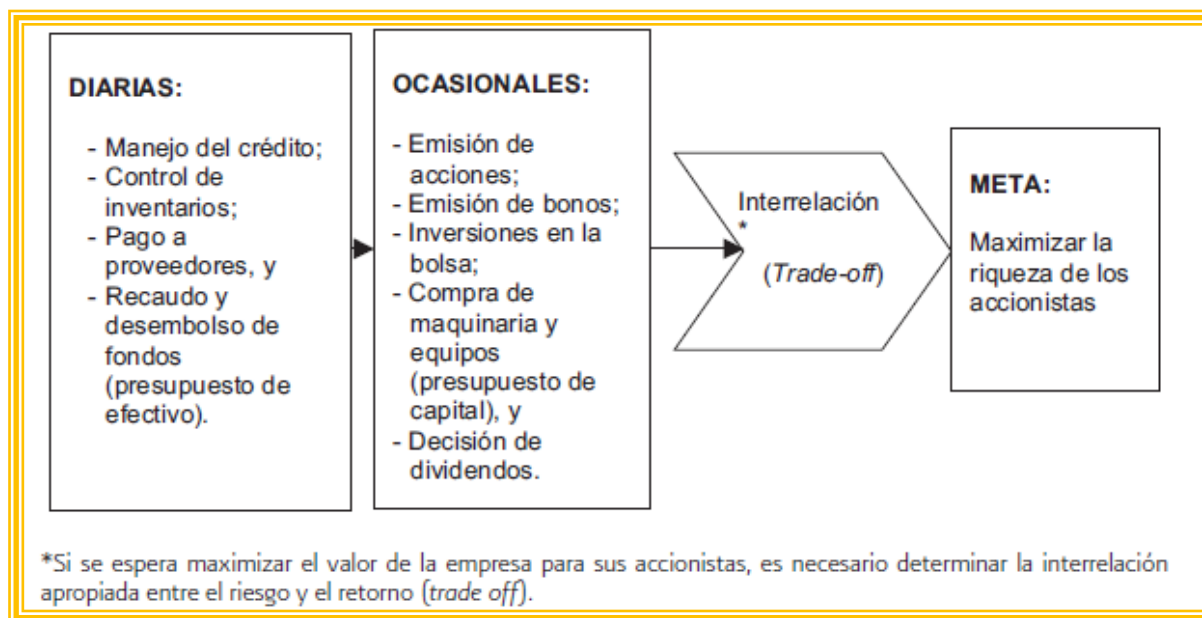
DIARIAS:

- Manejo del crédito;
- Control de inventarios;
- Pago a proveedores, y
- Recaudo y desembolso de fondos (presupuesto de efectivo).

OCASIONALES:

- Emisión de acciones;
- Emisión de bonos;
- Inversiones en la bolsa;
- Compra de maquinaria y equipos (presupuesto de capital), y
- Decisión de dividendos.

Interrelación *

(*Trade-off*)

META:

Maximizar la riqueza de los accionistas

*Si se espera maximizar el valor de la empresa para sus accionistas, es necesario determinar la interrelación apropiada entre el riesgo y el retorno (*trade off*).